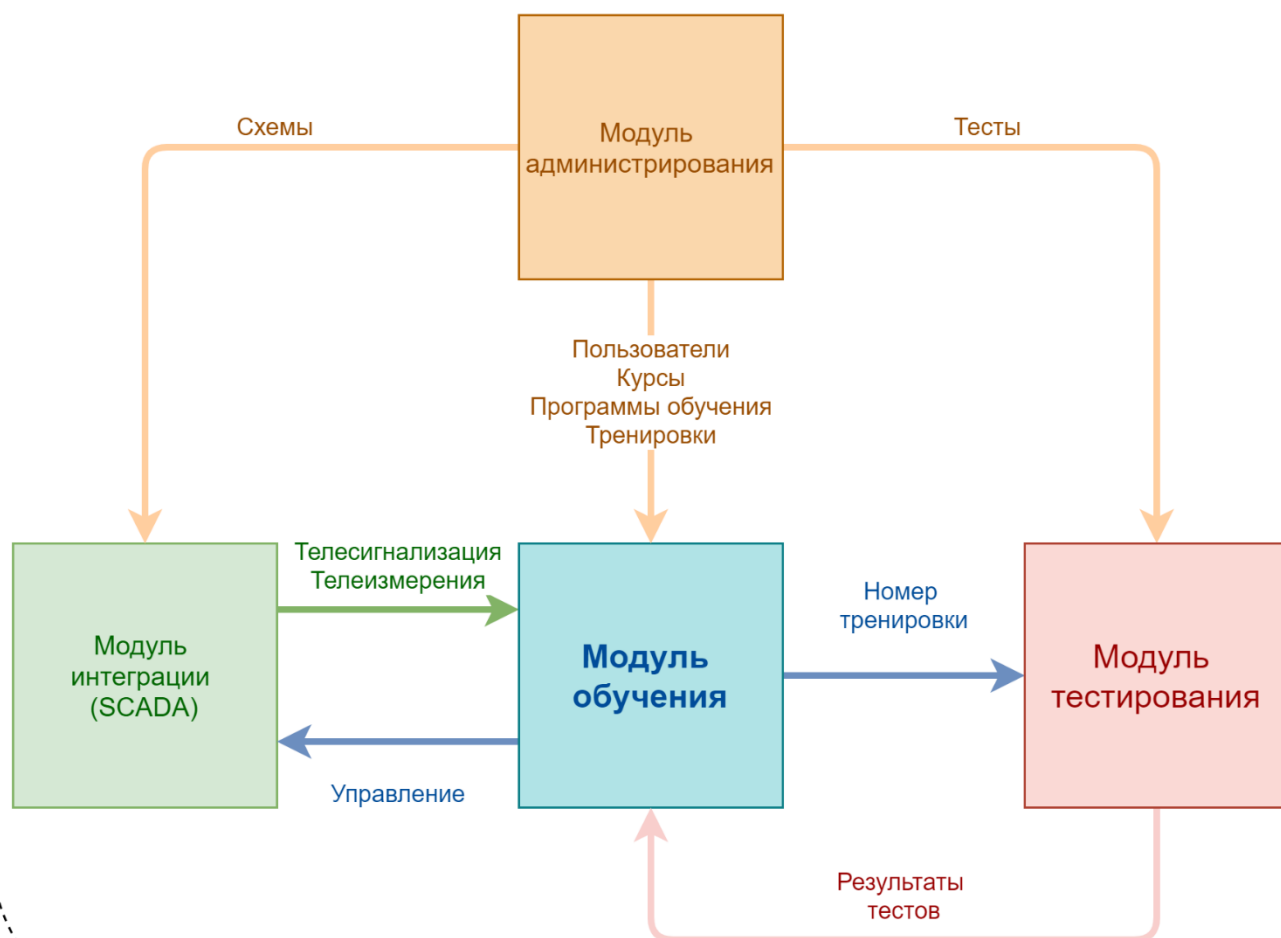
Модуль администрирования

Схемы

Тесты

Пользователи
Курсы
Программы обучения
Тренировки

Телесигнализация
Телеизмерения

Модуль интеграции (SCADA)

Модуль обучения

Номер тренировки

Модуль тестирования

Управление

Результаты тестов